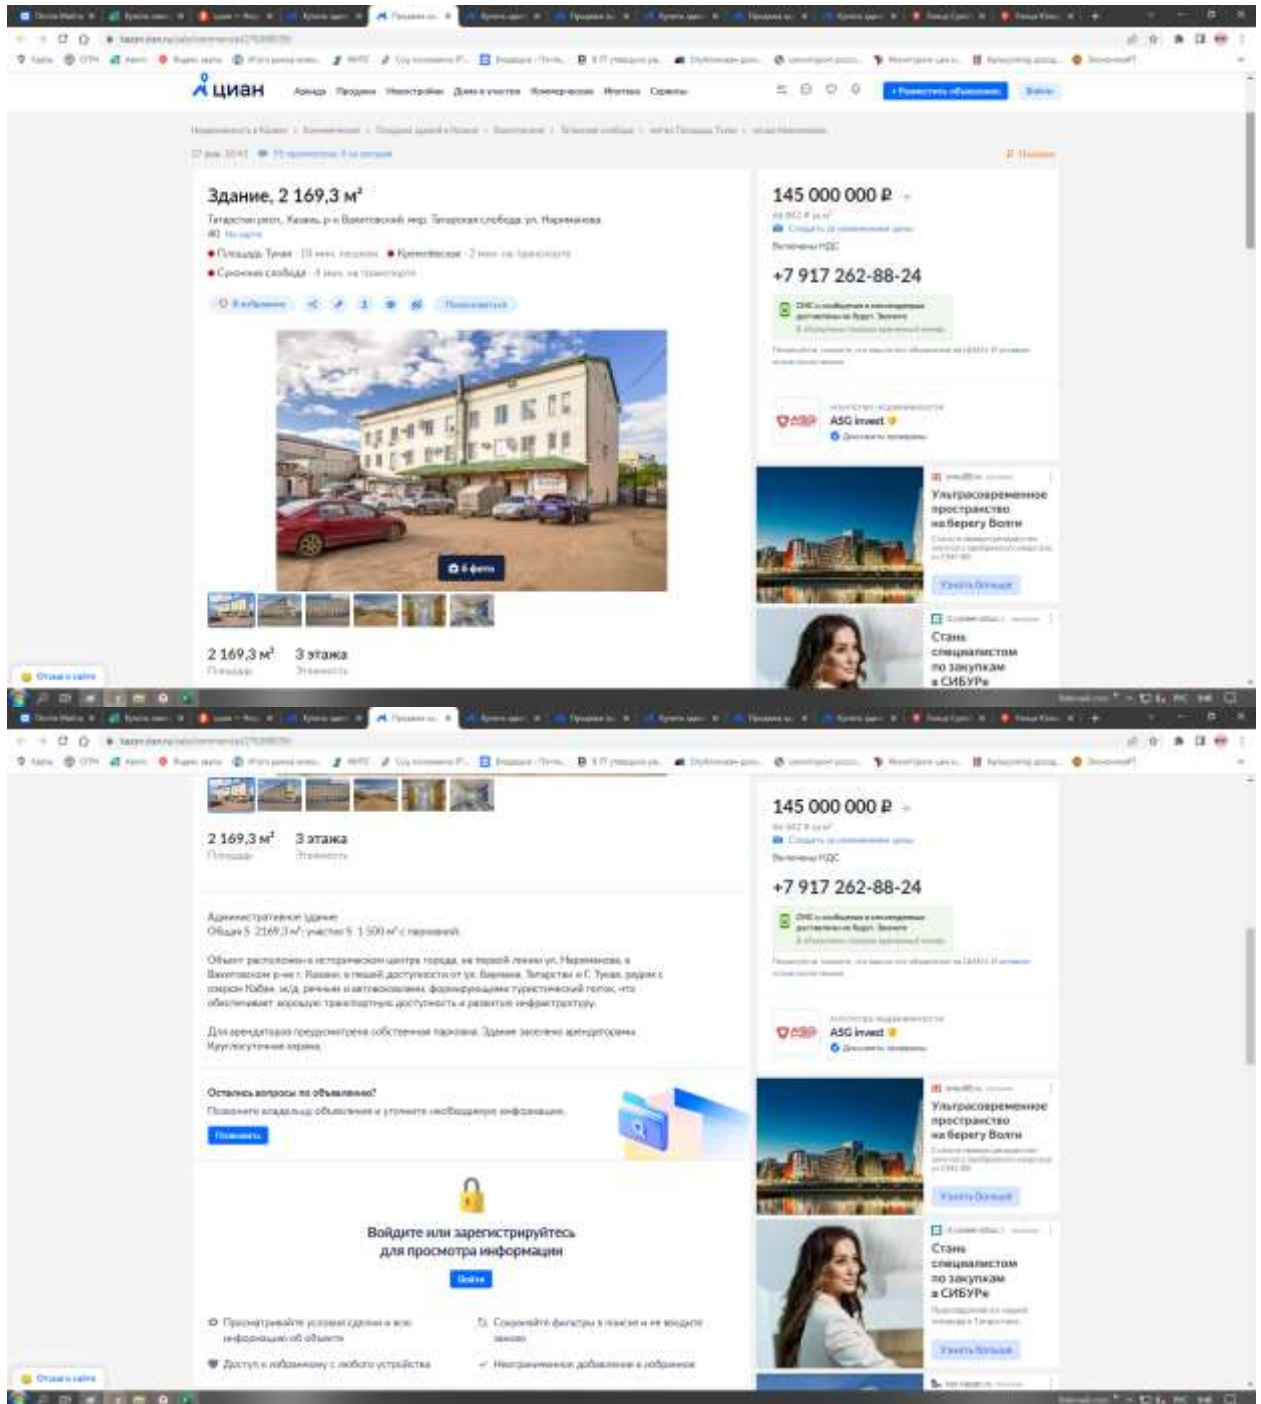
циан

Здание, 2 169,3 м²

Татарстан респ., Казань, р-н Вахитовский, мкр. Татарская слобода, ул. Нариманова

Площадь Тукая · Кремлевская
Суконная слобода

145 000 000 ₽
Включены НДС
+7 917 262-88-24

ASG invest

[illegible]

Ультрасовременное пространство на берегу Волги

Узнать больше

Стань специалистом по закупкам в СИБУРе

2 169,3 м² Площадь
3 этажа Этажность

Отзыв о сайте

145 000 000 ₽
Включены НДС
+7 917 262-88-24

ASG invest

2 169,3 м² Площадь
3 этажа Этажность

Административное здание
Общая S 2169,3 м² участок S 1 500 м² с парковкой

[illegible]

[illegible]

Остались вопросы по объявлению?
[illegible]
Позвонить

Войдите или зарегистрируйтесь для просмотра информации
Войти

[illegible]

Ультрасовременное пространство на берегу Волги
Узнать больше

Стань специалистом по закупкам в СИБУРе
Узнать больше

Отзыв о сайте